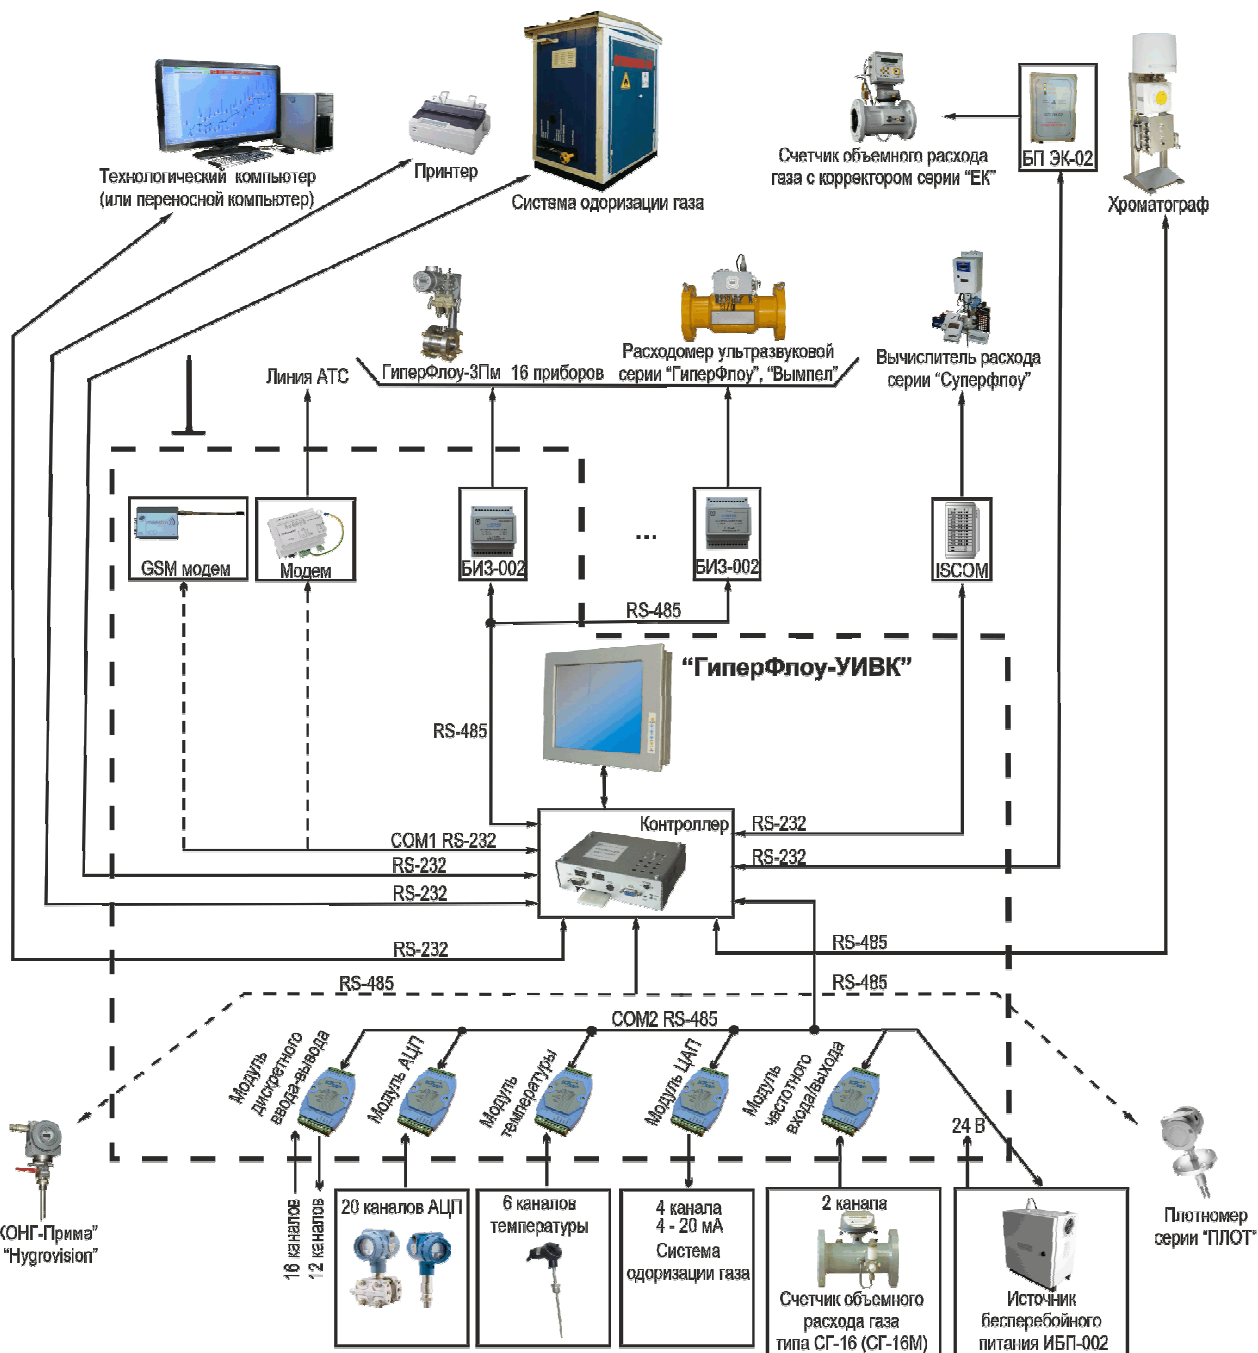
Технологический компьютер (или переносной компьютер)

Принтер

Система одоризации газа

Счетчик объемного расхода газа с корректором серии "ЕК"

БП ЭК-02

Хроматограф

Линия АТС

ГиперФлоу-3Пм 16 приборов

Расходомер ультразвуковой серии "ГиперФлоу", "Вымпел"

Вычислитель расхода серии "Суперфлоу"

GSM модем

Модем

БИЗ-002

...

БИЗ-002

ISCOM

RS-485

"ГиперФлоу-УИВК"

RS-485

Контроллер

RS-232

RS-232

COM1 RS-232

RS-232

RS-232

RS-232

RS-485

RS-485

RS-485

COM2 RS-485

Модуль дискретного ввода-вывода

Модуль АЦП

Модуль температуры

Модуль ЦАП

Модуль частотного входа/выхода

24 В

КОНГ-Прима" "Hygrovision"

16 каналов

12 каналов

20 каналов АЦП

6 каналов температуры

4 канала 4 - 20 мА Система одоризации газа

2 канала

Счетчик объемного расхода газа типа СГ-16 (СГ-16М)

Источник бесперебойного питания ИБП-002

Плотномер серии "ПЛОТ"